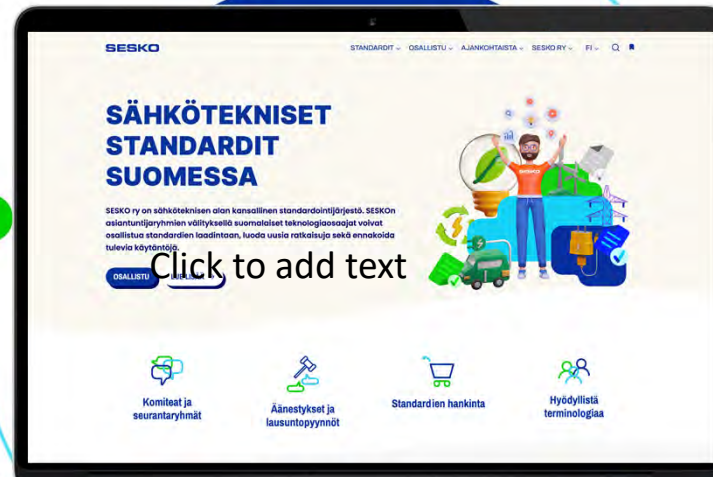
SESKO

STANDARDIT ⌄ OSALLISTU ⌄ AJANKOHTAISTA ⌄ SESKO RY ⌄ FI ⌄

SÄHKÖTEKNISET STANDARDIT SUOMESSA

SESKO ry on sähköteknisen alan kansallinen standardointijärjestö. SESKOn asiantuntijaryhmien välityksellä suomalaiset teknologiaosaajat voivat osallistua standardien laadintaan, luoda uusia ratkaisuja sekä ennakoida tulevia käytäntöjä.

OSALLISTU

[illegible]

Click to add text

Komiteat ja seurantaryhmät

Äänestykset ja lausuntopyynnöt

Standardien hankinta

Hyödyllistä terminologiaa